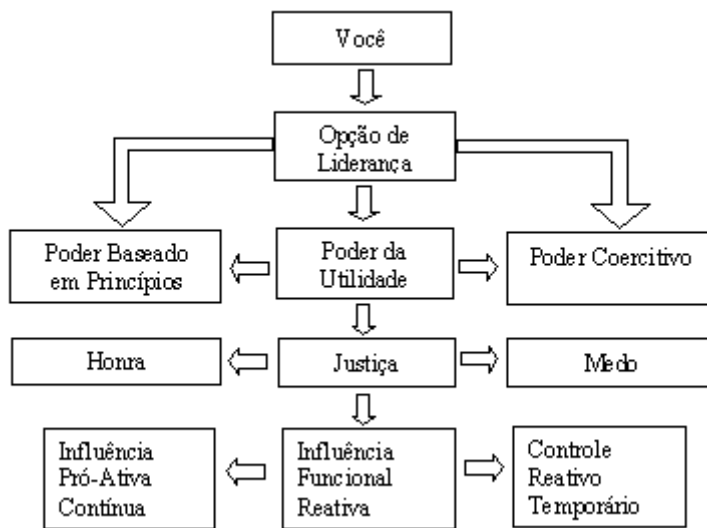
Você

Opção de Liderança

Poder Baseado em Princípios

Poder da Utilidade

Poder Coercitivo

Honra

Justiça

Medo

Influência Pró-Ativa Contínua

Influência Funcional Reativa

Controle Reativo Temporário